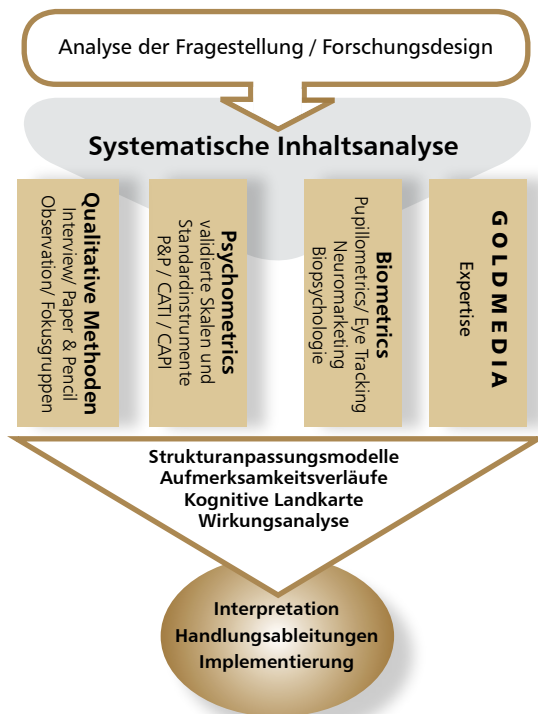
Analyse der Fragestellung / Forschungsdesign

Systematische Inhaltsanalyse

Qualitative Methoden
Interview/ Paper & Pencil
Observation/ Fokusgruppen

Psychometrics
validierte Skalen und Standardinstrumente
P&P / CATI / CAPI

Biometrics
Pupillometrics/ Eye Tracking
Neuromarketing
Biopsychologie

GOLDMEDIA
Expertise

Strukturanpassungsmodelle
Aufmerksamkeitsverläufe
Kognitive Landkarte
Wirkungsanalyse

Interpretation
Handlungsableitungen
Implementierung